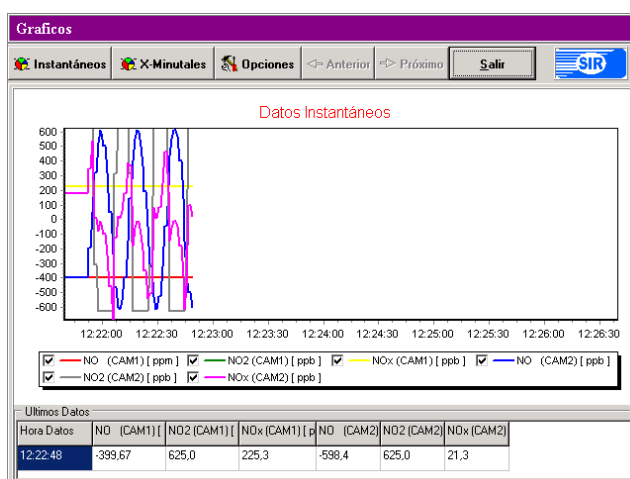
Graficos

Instantáneos | X-Minutales | Opciones | Anterior | Próximo | Salir

SIR

Datos Instantáneos

600
500
400
300
200
100
0
-100
-200
-300
-400
-500
-600

12:22:00 12:22:30 12:23:00 12:23:30 12:24:00 12:24:30 12:25:00 12:25:30 12:26:00 12:26:30

NO (CAM1) [ ppm ]
NO2 (CAM1) [ ppb ]
NOx (CAM1) [ ppb ]
NO (CAM2) [ ppb ]
NO2 (CAM2) [ ppb ]
NOx (CAM2) [ ppb ]

Ultimos Datos

| Hora Datos | NO (CAM1) [ | NO2 (CAM1) [ | NOx (CAM1) [ p | NO (CAM2) | NO2 (CAM2) | NOx (CAM2) |
|---|---|---|---|---|---|---|
| 12:22:48 | -399,67 | 625,0 | 225,3 | -598,4 | 625,0 | 21,3 |